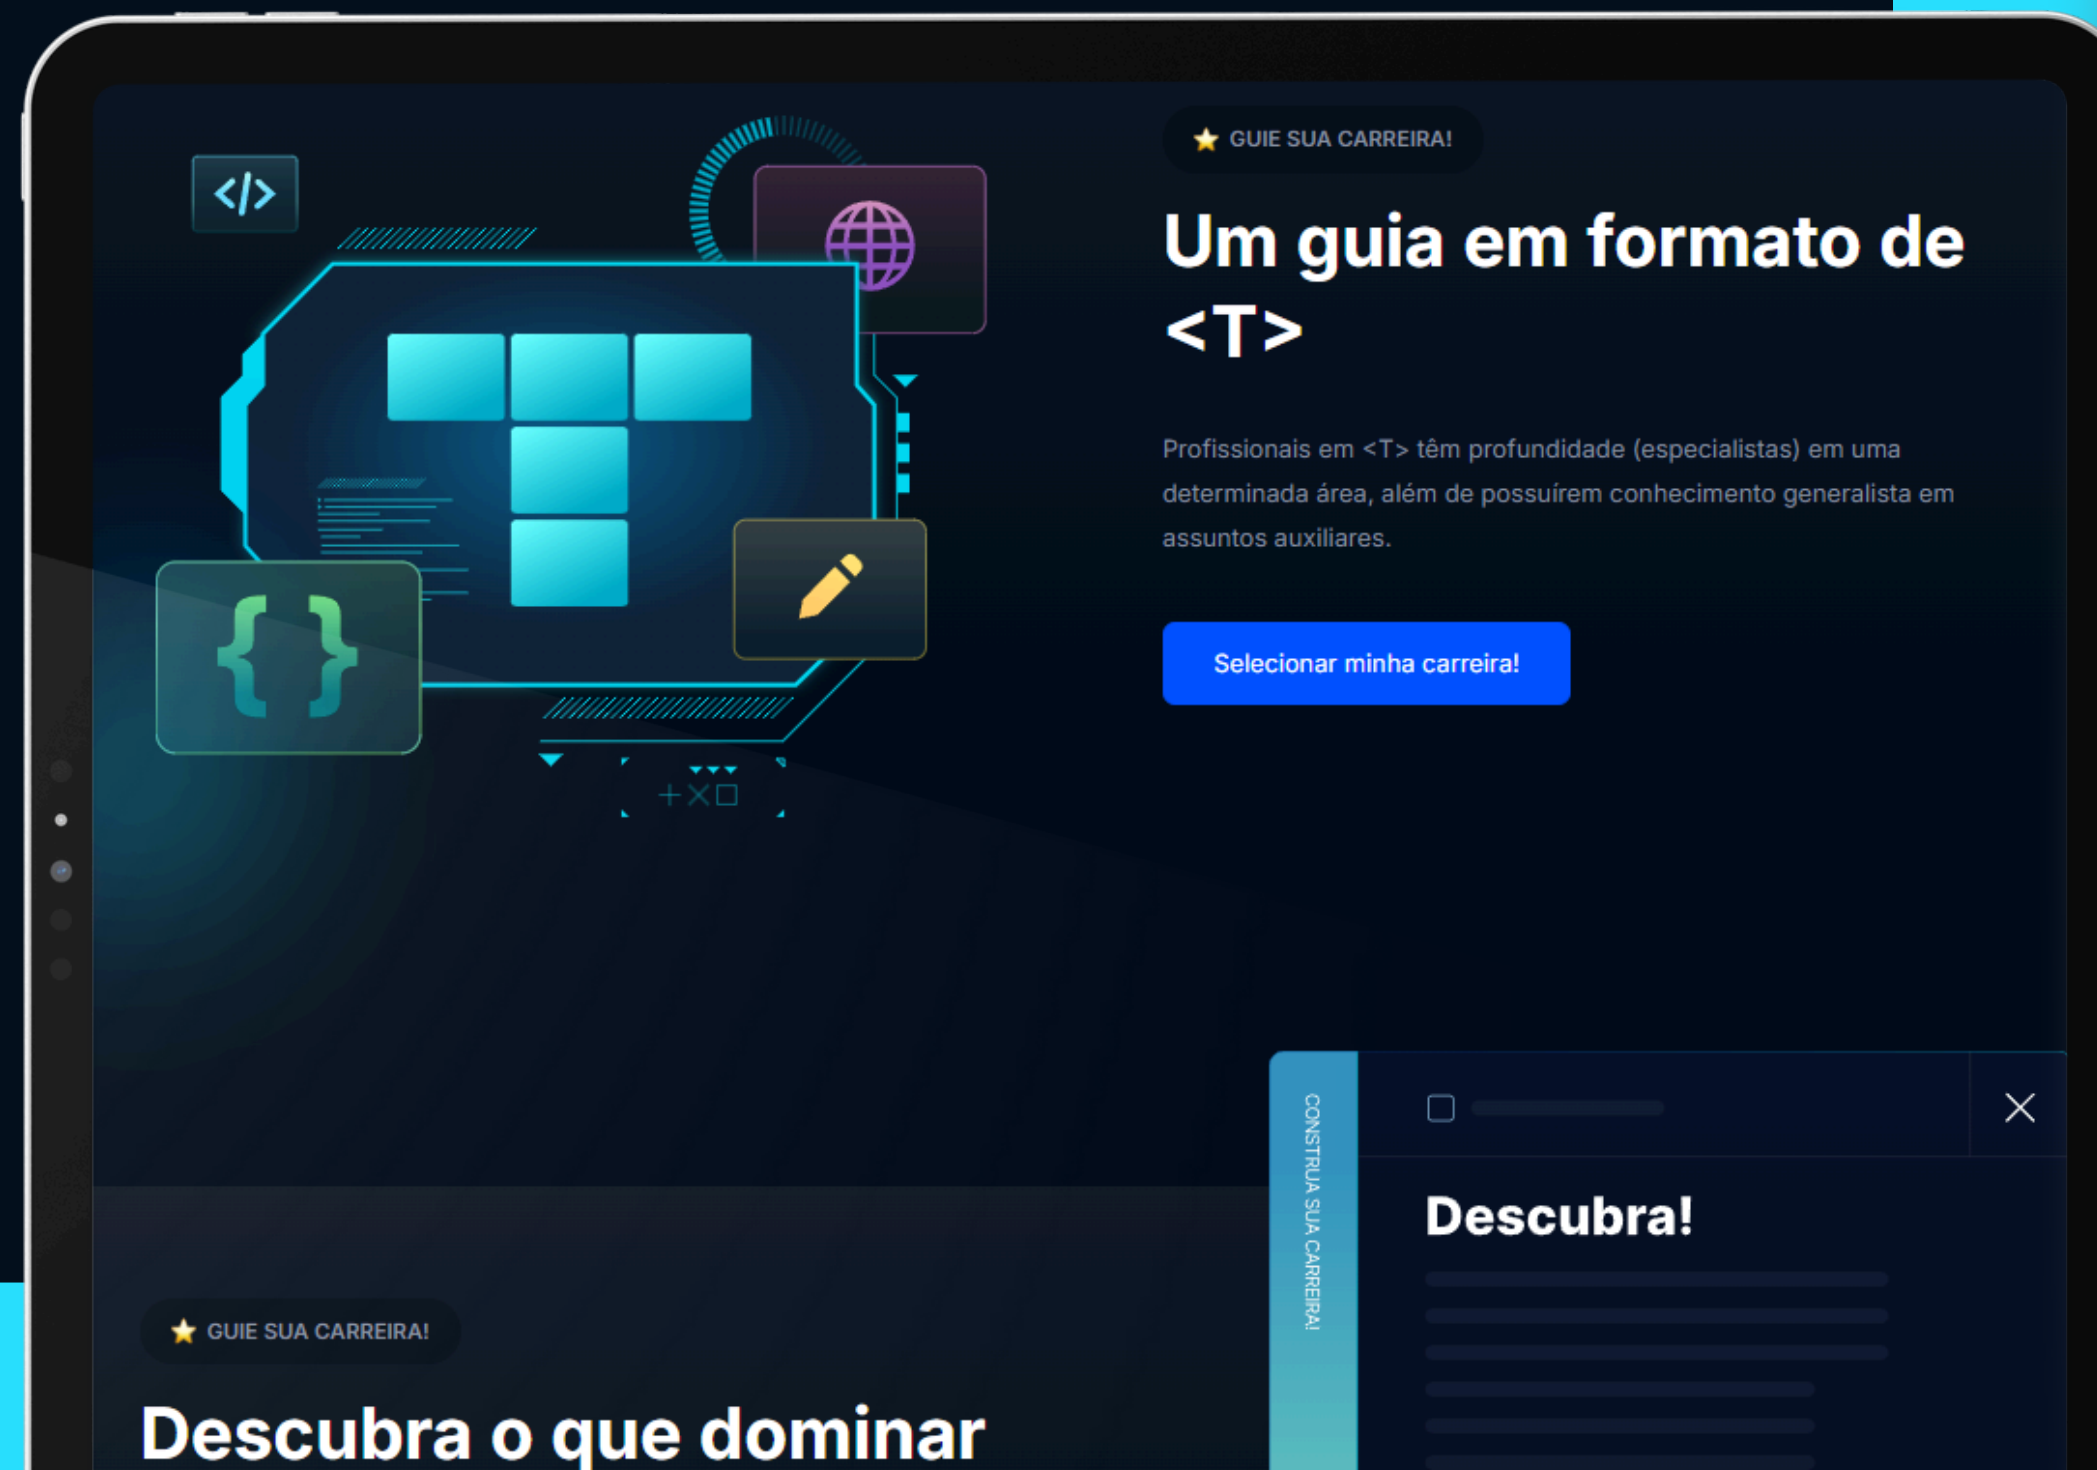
</>

GUIE SUA CARREIRA!

Um guia em formato de <T>

Profissionais em <T> têm profundidade (especialistas) em uma determinada área, além de possuírem conhecimento generalista em assuntos auxiliares.

Selecionar minha carreira!

{ }

+×□

CONSTRUA SUA CARREIRA!

Descubra!

GUIE SUA CARREIRA!

Descubra o que dominar